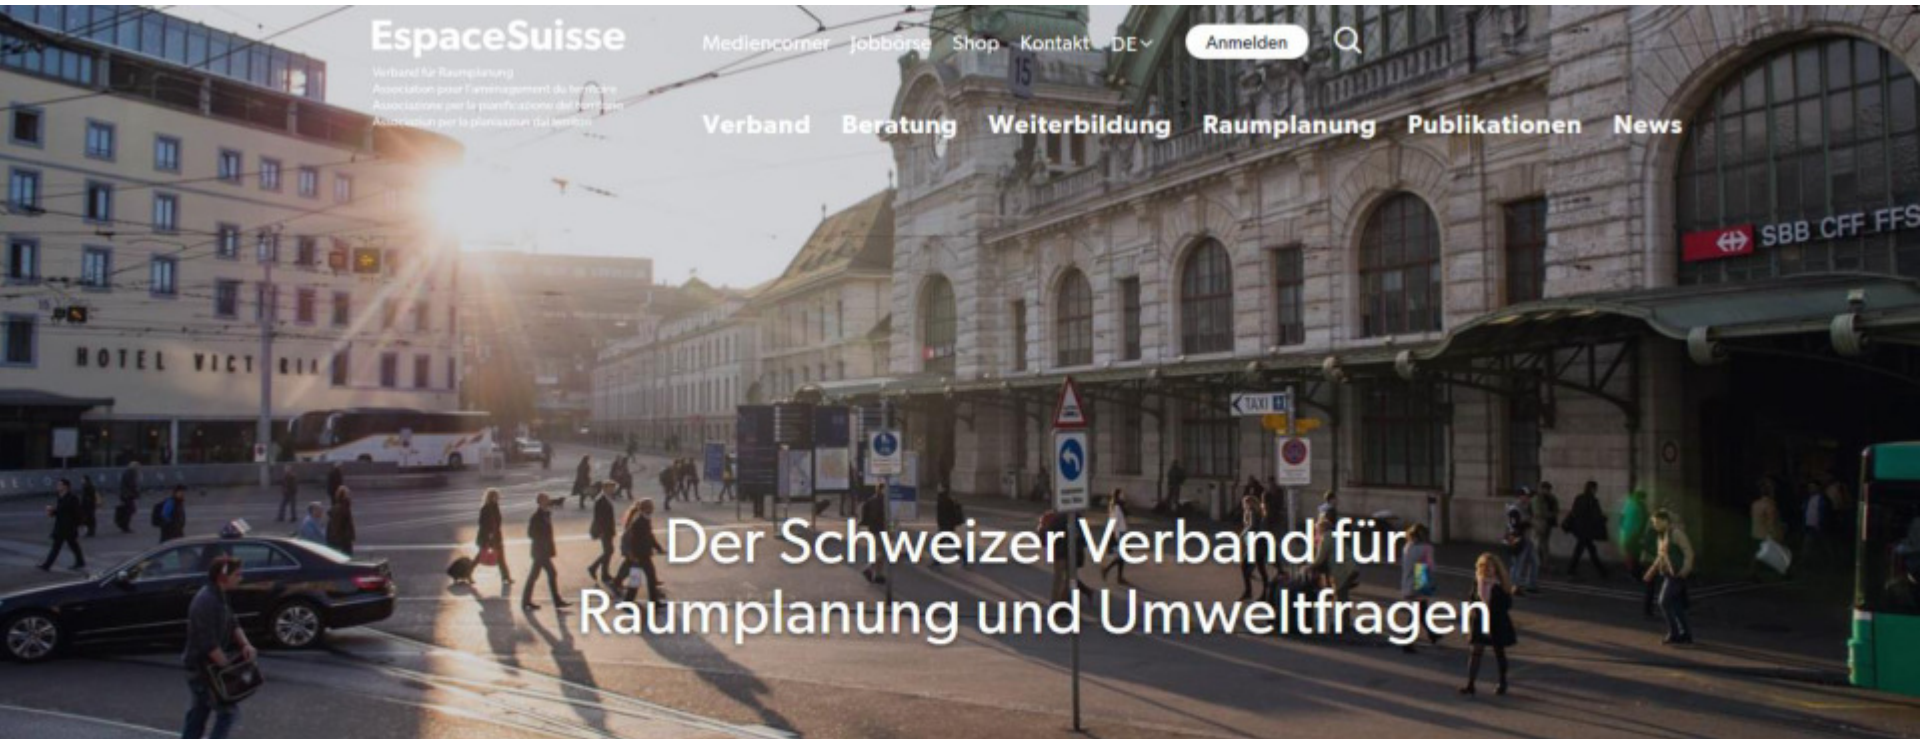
EspaceSuisse

Verband für Raumplanung
Association pour l'aménagement du territoire
Associazione per la pianificazione del territorio
Associaziun per la planisaziun dal territori

Mediencorner Jobbörse Shop Kontakt DE

Anmelden

Verband Beratung Weiterbildung Raumplanung Publikationen News

HOTEL VICT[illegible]RIA

SBB CFF FFS

TAXI

15

Der Schweizer Verband für Raumplanung und Umweltfragen